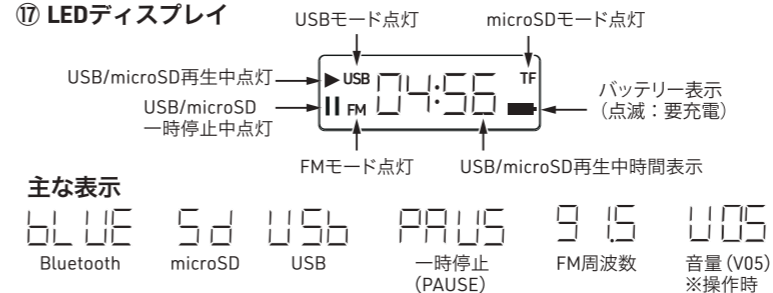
⑰ LEDディスプレイ

USBモード点灯
microSDモード点灯
USB/microSD再生中点灯
USB/microSD一時停止中点灯
▶ USB
II FM
04:56
TF
バッテリー表示（点滅：要充電）
FMモード点灯
USB/microSD再生中時間表示

主な表示

| bLUE | Sd | USb | PAUS | 91.5 | U05 |
|---|---|---|---|---|---|
| Bluetooth | microSD | USB | 一時停止 (PAUSE) | FM周波数 | 音量 (V05) ※操作時 |